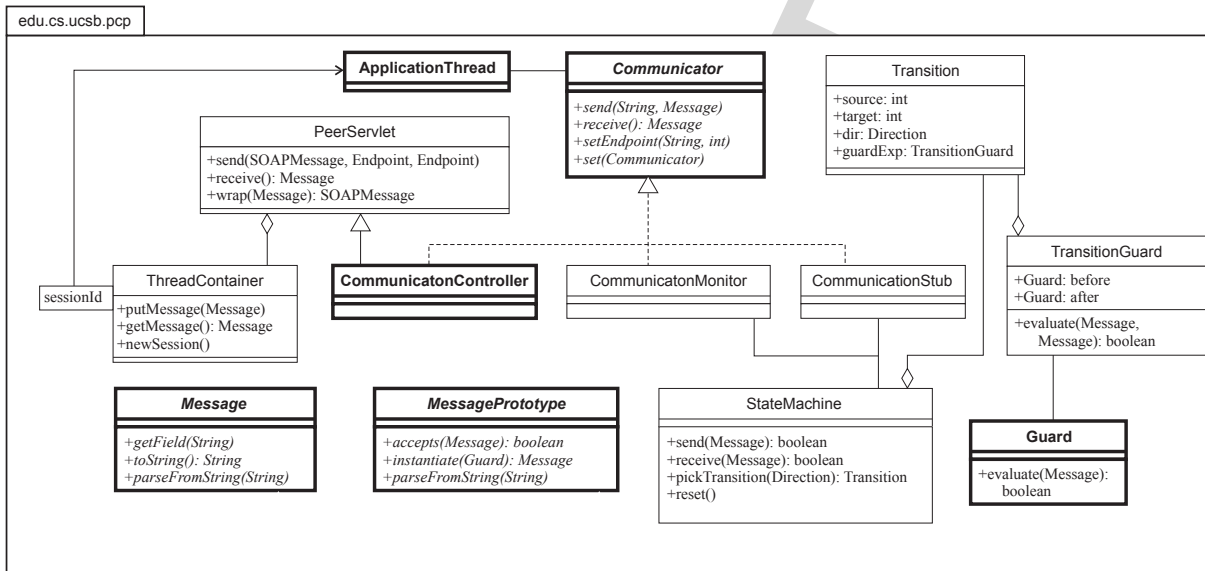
edu.cs.ucsb.pcp

ApplicationThread

Communicator

+send(String, Message)
+receive(): Message
+setEndpoint(String, int)
+set(Communicator)

Transition

+source: int
+target: int
+dir: Direction
+guardExp: TransitionGuard

PeerServlet

+send(SOAPMessage, Endpoint, Endpoint)
+receive(): Message
+wrap(Message): SOAPMessage

TransitionGuard

+Guard: before
+Guard: after

+evaluate(Message, Message): boolean

sessionId

ThreadContainer

+putMessage(Message)
+getMessage(): Message
+newSession()

CommunicatonController

CommunicatonMonitor

CommunicationStub

Message

+getField(String)
+toString(): String
+parseFromString(String)

MessagePrototype

+accepts(Message): boolean
+instantiate(Guard): Message
+parseFromString(String)

StateMachine

+send(Message): boolean
+receive(Message): boolean
+pickTransition(Direction): Transition
+reset()

Guard

+evaluate(Message): boolean